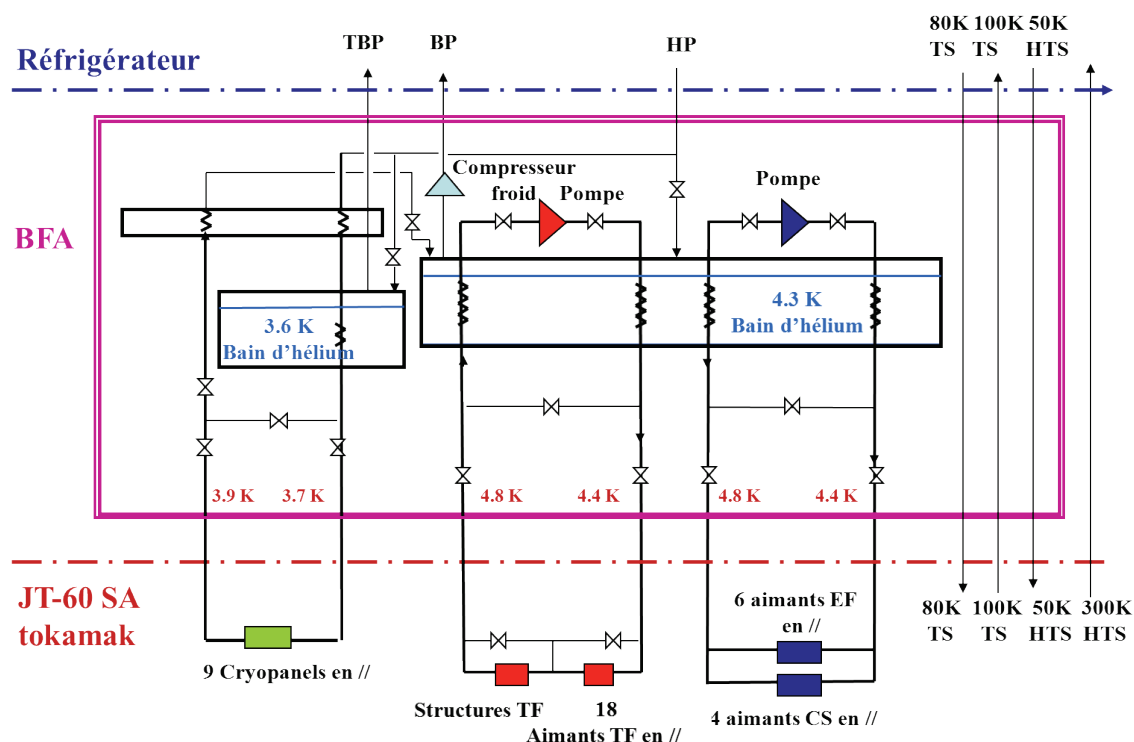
Réfrigérateur

TBP BP HP

80K TS 100K TS 50K HTS

BFA

Compresseur froid

Pompe

Pompe

3.6 K Bain d'hélium

4.3 K Bain d'hélium

3.9 K 3.7 K 4.8 K 4.4 K 4.8 K 4.4 K

JT-60 SA tokamak

80K TS 100K TS 50K HTS 300K HTS

6 aimants EF en //

9 Cryopanels en //

Structures TF

18 Aimants TF en //

4 aimants CS en //